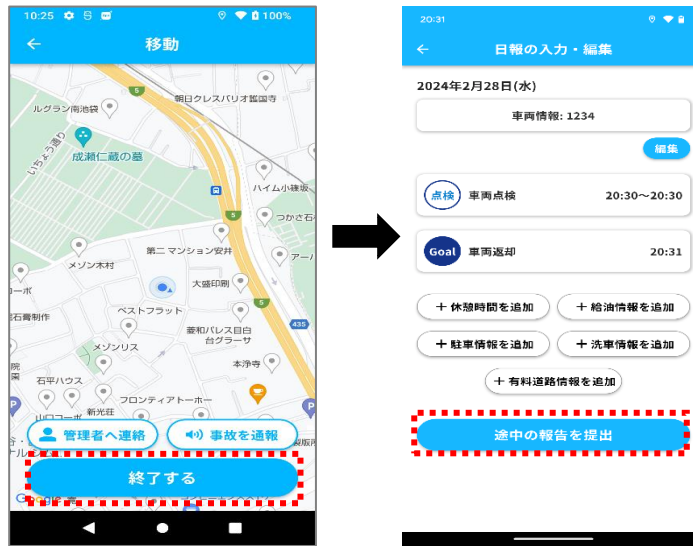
10:25 100%

移動

ルグラン南池袋
朝日クレスパリオ雑司ヶ谷
いちょう通り
成瀬仁蔵の墓
ハイム小堀坂
つかさ石
第二 マンション安井
アー
メゾン木村
大盛印刷
ーポ
ベストフラット
石製作所
菱和パレス目白台グラーサ
メゾンリス
本浄寺
石平ハウス
フロンティアトーホー
新光荘
山口コーポ

管理者へ連絡
事故を通報
終了する

20:31

日報の入力・編集

2024年2月28日(水)

車両情報: 1234

編集

点検 車両点検 20:30〜20:30

Goal 車両返却 20:31

＋ 休憩時間を追加
＋ 給油情報を追加
＋ 駐車情報を追加
＋ 洗車情報を追加
＋ 有料道路情報を追加

途中の報告を提出